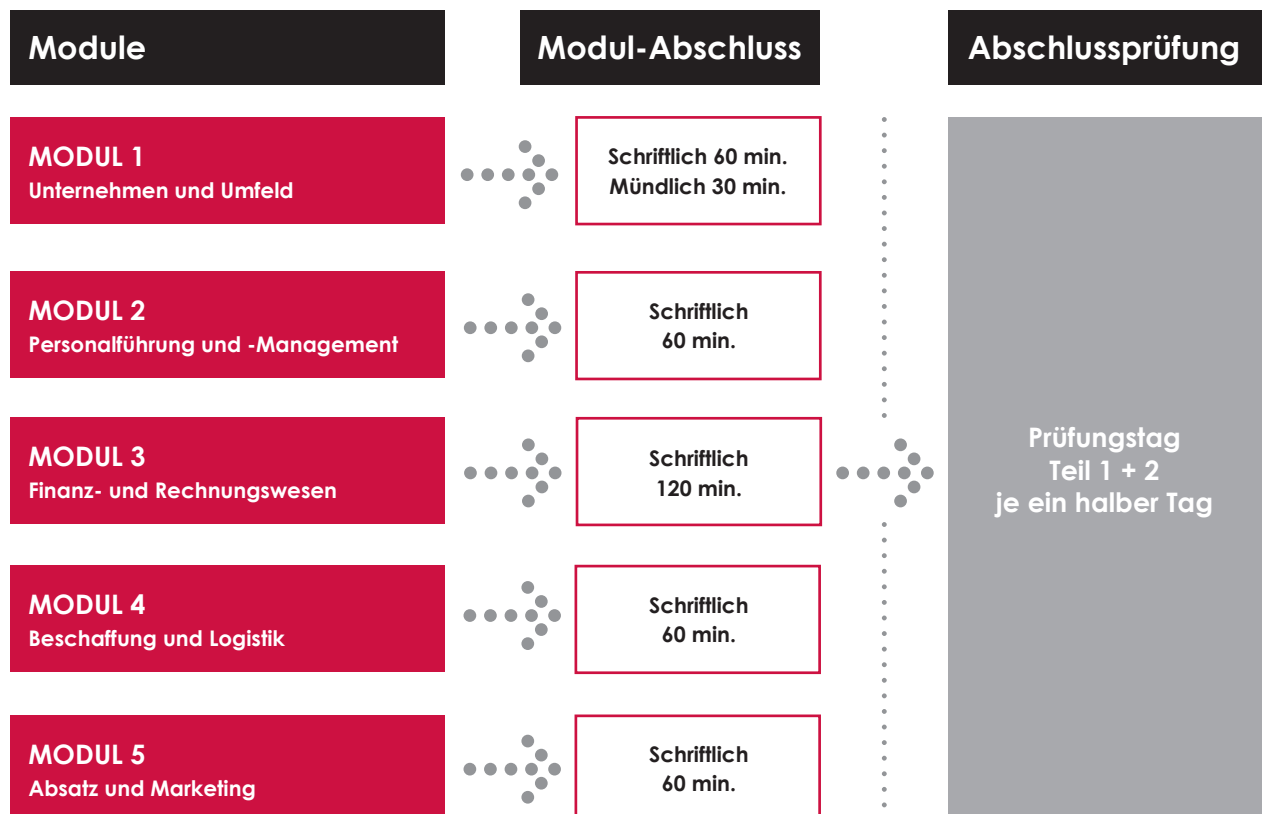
Module

Modul-Abschluss

Abschlussprüfung

MODUL 1
Unternehmen und Umfeld

Schriftlich 60 min.
Mündlich 30 min.

MODUL 2
Personalführung und -Management

Schriftlich
60 min.

MODUL 3
Finanz- und Rechnungswesen

Schriftlich
120 min.

Prüfungstag
Teil 1 + 2
je ein halber Tag

MODUL 4
Beschaffung und Logistik

Schriftlich
60 min.

MODUL 5
Absatz und Marketing

Schriftlich
60 min.